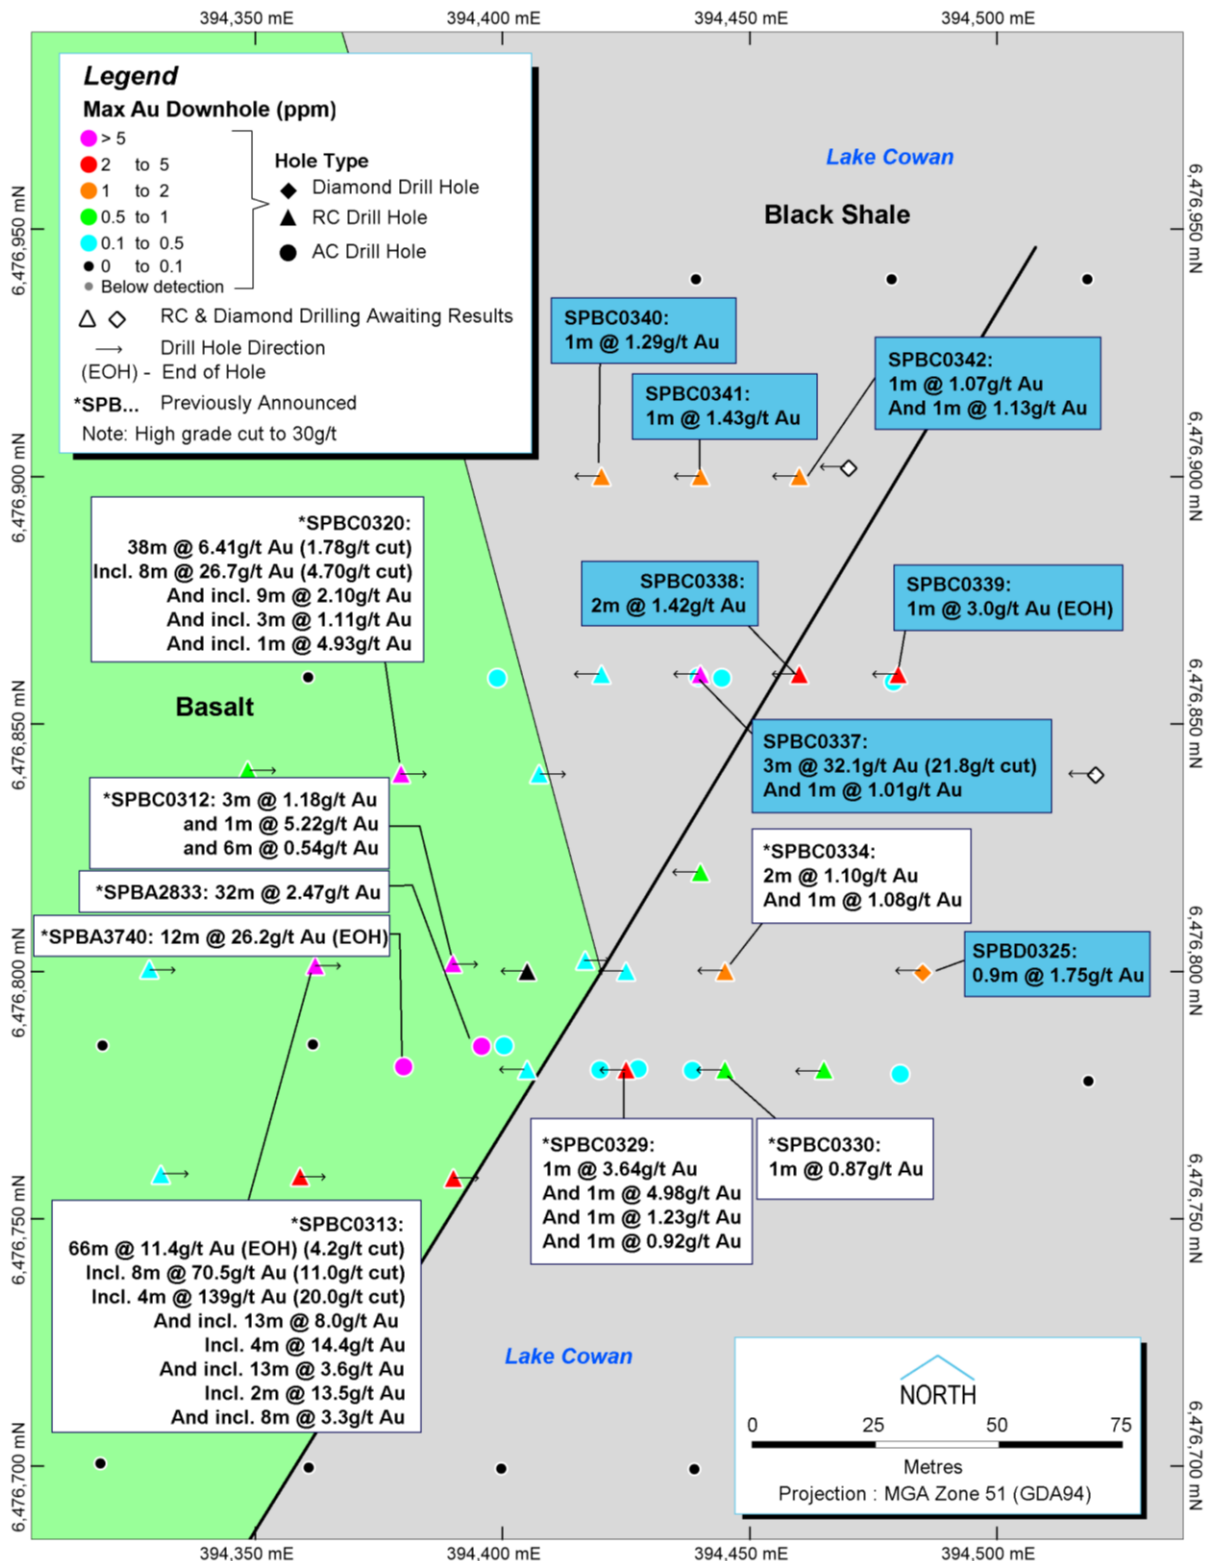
394,350 mE
394,400 mE
394,450 mE
394,500 mE

Legend
Max Au Downhole (ppm)
> 5
2 to 5
1 to 2
0.5 to 1
0.1 to 0.5
0 to 0.1
Below detection
Hole Type
Diamond Drill Hole
RC Drill Hole
AC Drill Hole
RC & Diamond Drilling Awaiting Results
Drill Hole Direction
(EOH) - End of Hole
*SPB... Previously Announced
Note: High grade cut to 30g/t

Lake Cowan
Black Shale

6,476,950 mN
6,476,900 mN
6,476,850 mN
6,476,800 mN
6,476,750 mN
6,476,700 mN

SPBC0340:
1m @ 1.29g/t Au

SPBC0341:
1m @ 1.43g/t Au

SPBC0342:
1m @ 1.07g/t Au
And 1m @ 1.13g/t Au

*SPBC0320:
38m @ 6.41g/t Au (1.78g/t cut)
Incl. 8m @ 26.7g/t Au (4.70g/t cut)
And incl. 9m @ 2.10g/t Au
And incl. 3m @ 1.11g/t Au
And incl. 1m @ 4.93g/t Au

SPBC0338:
2m @ 1.42g/t Au

SPBC0339:
1m @ 3.0g/t Au (EOH)

Basalt

SPBC0337:
3m @ 32.1g/t Au (21.8g/t cut)
And 1m @ 1.01g/t Au

*SPBC0312: 3m @ 1.18g/t Au
and 1m @ 5.22g/t Au
and 6m @ 0.54g/t Au

*SPBA2833: 32m @ 2.47g/t Au

*SPBA3740: 12m @ 26.2g/t Au (EOH)

*SPBC0334:
2m @ 1.10g/t Au
And 1m @ 1.08g/t Au

SPBD0325:
0.9m @ 1.75g/t Au

*SPBC0329:
1m @ 3.64g/t Au
And 1m @ 4.98g/t Au
And 1m @ 1.23g/t Au
And 1m @ 0.92g/t Au

*SPBC0330:
1m @ 0.87g/t Au

*SPBC0313:
66m @ 11.4g/t Au (EOH) (4.2g/t cut)
Incl. 8m @ 70.5g/t Au (11.0g/t cut)
Incl. 4m @ 139g/t Au (20.0g/t cut)
And incl. 13m @ 8.0g/t Au
Incl. 4m @ 14.4g/t Au
And incl. 13m @ 3.6g/t Au
Incl. 2m @ 13.5g/t Au
And incl. 8m @ 3.3g/t Au

Lake Cowan

NORTH
0 25 50 75
Metres
Projection : MGA Zone 51 (GDA94)

394,350 mE
394,400 mE
394,450 mE
394,500 mE